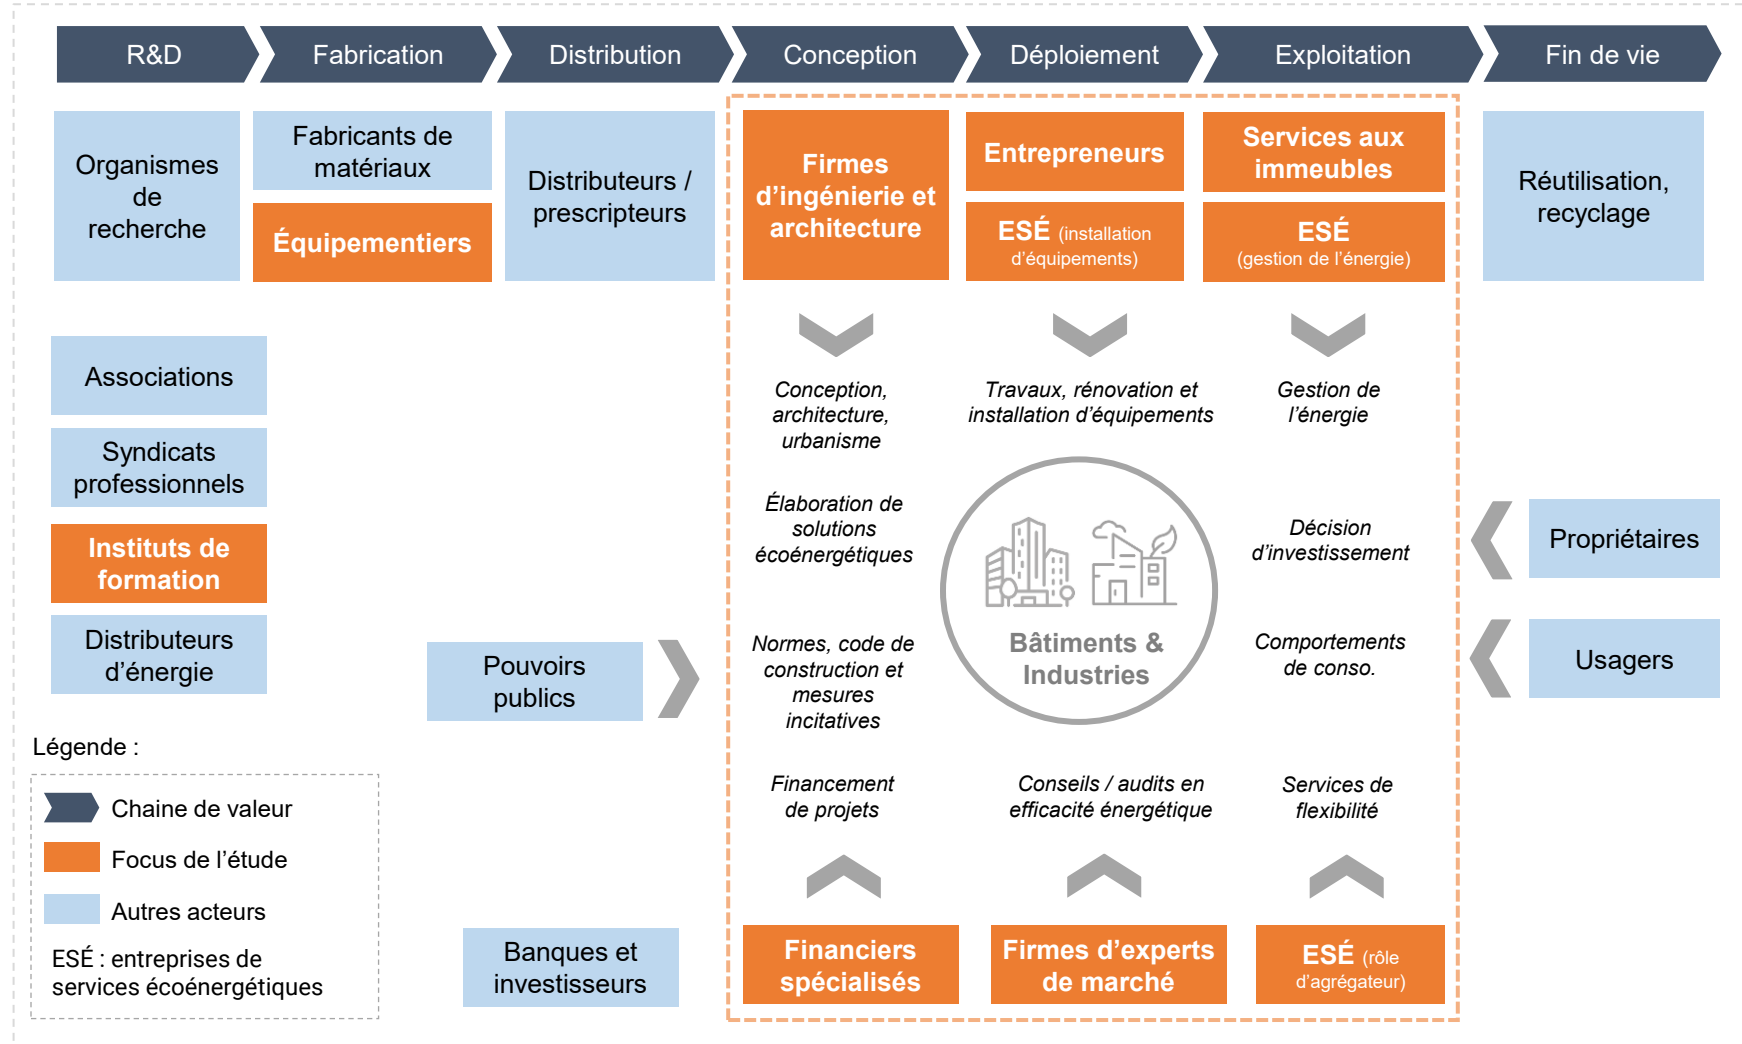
R&D | Fabrication | Distribution | Conception | Déploiement | Exploitation | Fin de vie

Organismes de recherche

Fabricants de matériaux

Équipementiers

Distributeurs / prescripteurs

Firmes d'ingénierie et architecture

Entrepreneurs

ESÉ (installation d'équipements)

Services aux immeubles

ESÉ (gestion de l'énergie)

Réutilisation, recyclage

Associations

Syndicats professionnels

Instituts de formation

Distributeurs d'énergie

Pouvoirs publics

Conception, architecture, urbanisme

Travaux, rénovation et installation d'équipements

Gestion de l'énergie

Élaboration de solutions écoénergétiques

Décision d'investissement

Bâtiments & Industries

Normes, code de construction et mesures incitatives

Comportements de conso.

Propriétaires

Usagers

Financement de projets

Conseils / audits en efficacité énergétique

Services de flexibilité

Légende :

Chaine de valeur

Focus de l'étude

Autres acteurs

ESÉ : entreprises de services écoénergétiques

Banques et investisseurs

Financiers spécialisés

Firmes d'experts de marché

ESÉ (rôle d'agrégateur)